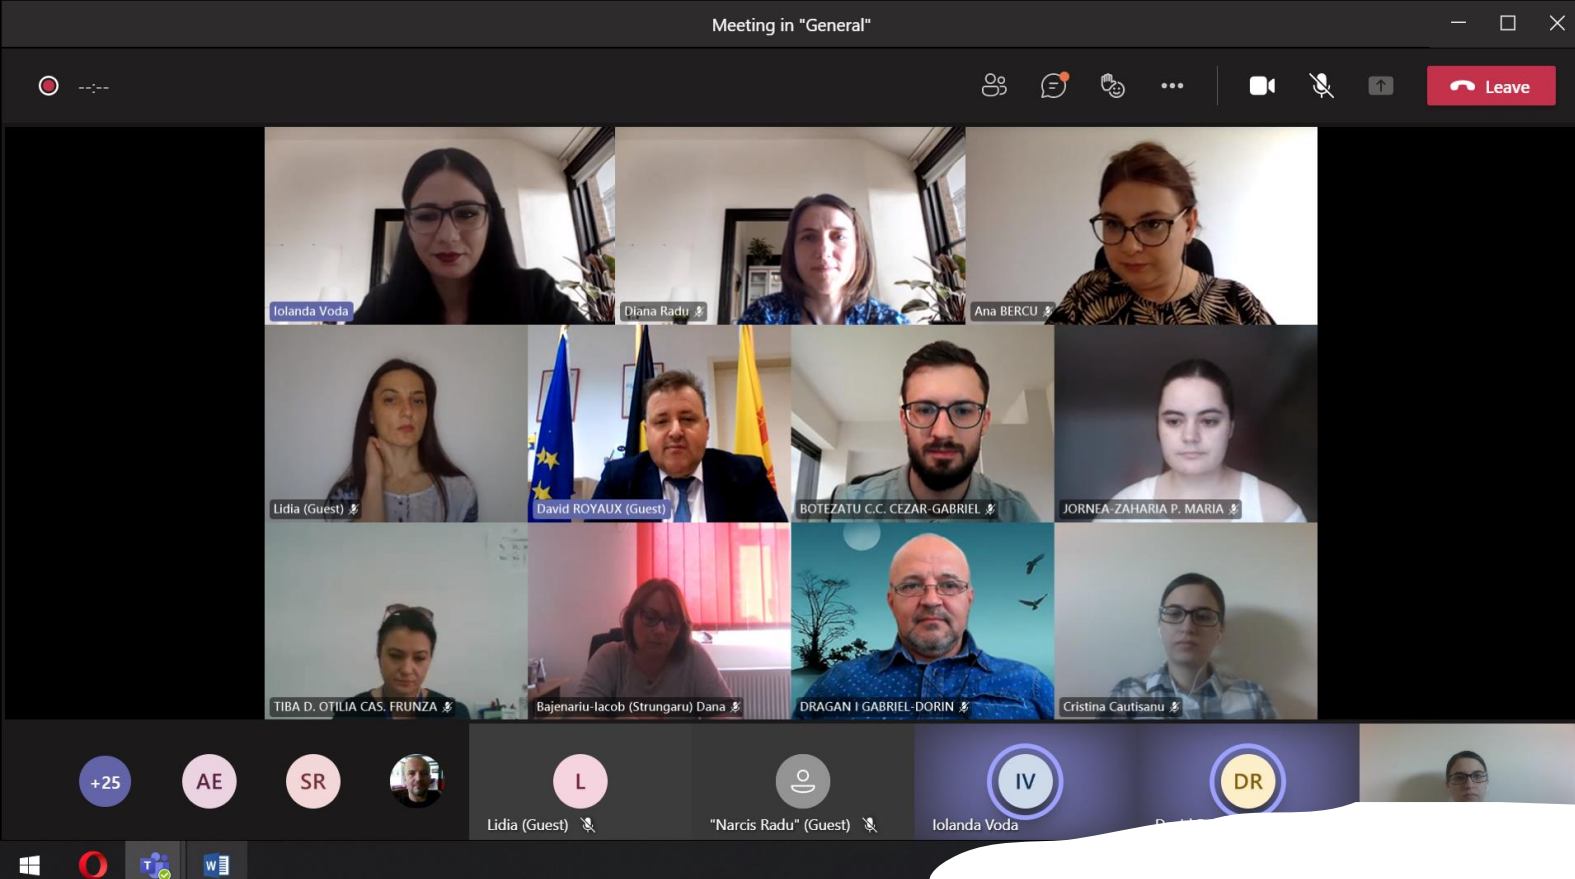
Meeting in "General"

--:--

Leave

Iolanda Voda

Diana Radu

Ana BERCU

Lidia (Guest)

David ROYAUX (Guest)

BOTEZATU C.C. CEZAR-GABRIEL

JORNEA-ZAHARIA P. MARIA

TIBA D. OTILIA CAS. FRUNZA

Bajenariu-Iacob (Strungaru) Dana

DRAGAN I GABRIEL-DORIN

Cristina Cautisanu

+25

AE

SR

L

Lidia (Guest)

"Narcis Radu" (Guest)

IV

Iolanda Voda

DR

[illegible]